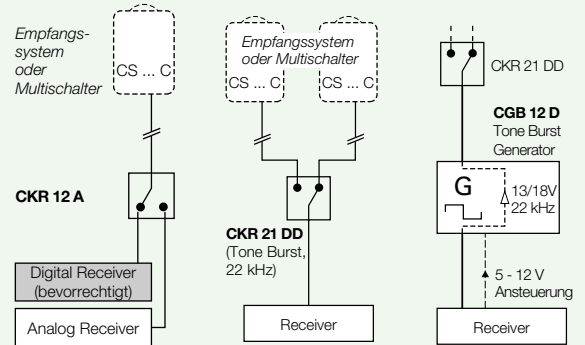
Empfangssystem oder Multischalter

CS ... C

CKR 12 A

Digital Receiver (bevorrechtigt)

Analog Receiver

Empfangssystem oder Multischalter

CS ... C

CS ... C

CKR 21 DD (Tone Burst, 22 kHz)

Receiver

CKR 21 DD

CGB 12 D Tone Burst Generator

G

13/18V 22 kHz

5 - 12 V Ansteuerung

Receiver